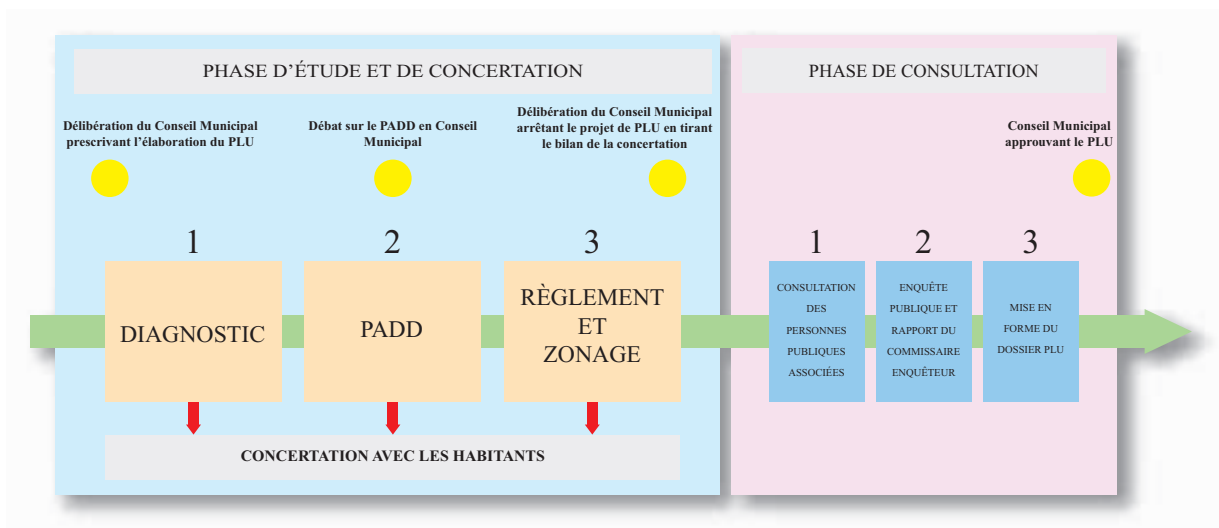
PHASE D’ÉTUDE ET DE CONCERTATION

PHASE DE CONSULTATION

Délibération du Conseil Municipal prescrivant l’élaboration du PLU

Débat sur le PADD en Conseil Municipal

Délibération du Conseil Municipal arrêtant le projet de PLU en tirant le bilan de la concertation

Conseil Municipal approuvant le PLU

1

DIAGNOSTIC

2

PADD

3

RÈGLEMENT ET ZONAGE

1

CONSULTATION DES PERSONNES PUBLIQUES ASSOCIÉES

2

ENQUÊTE PUBLIQUE ET RAPPORT DU COMMISSAIRE ENQUÊTEUR

3

MISE EN FORME DU DOSSIER PLU

CONCERTATION AVEC LES HABITANTS